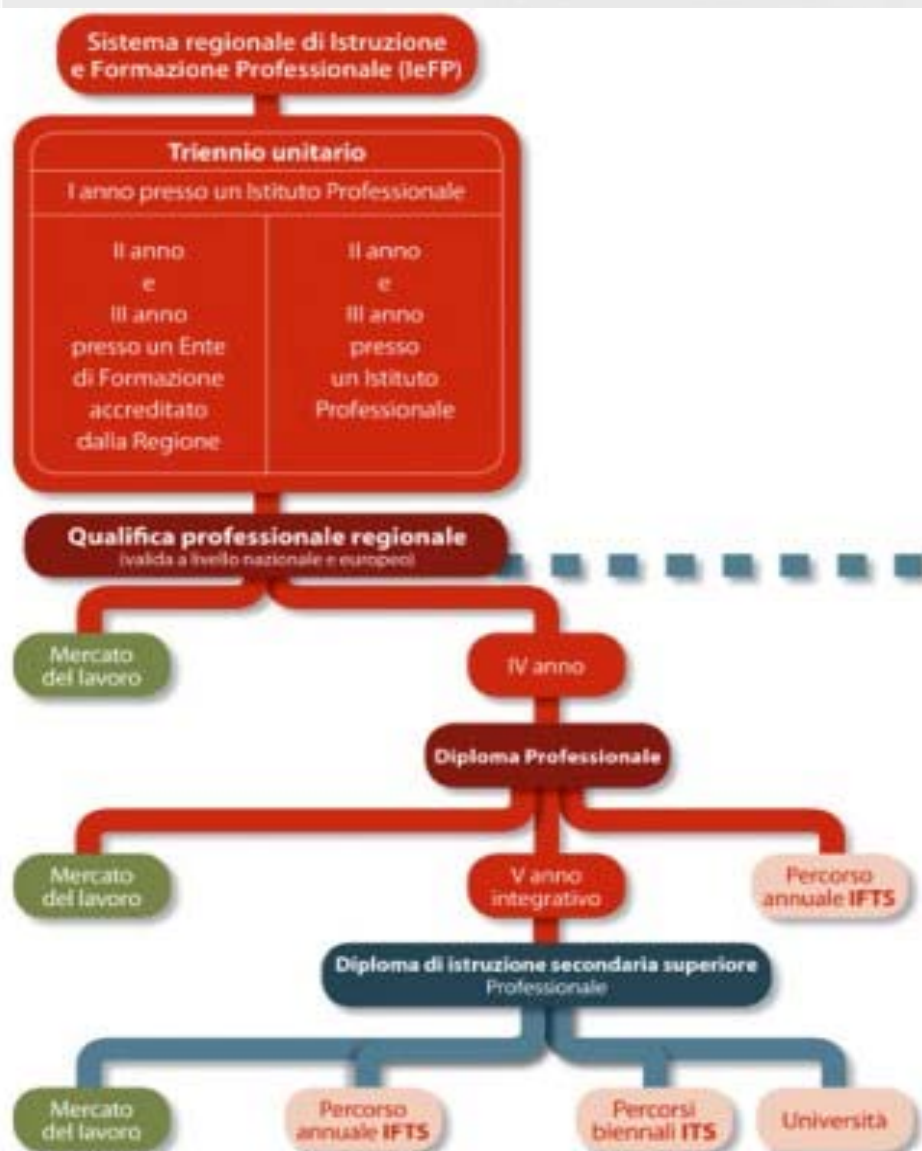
Sistema regionale di Istruzione e Formazione Professionale (IeFP)

Triennio unitario

I anno presso un Istituto Professionale

II anno e III anno presso un Ente di Formazione accreditato dalla Regione

II anno e III anno presso un Istituto Professionale

Qualifica professionale regionale
(valida a livello nazionale e europeo)

Mercato del lavoro

IV anno

Diploma Professionale

Mercato del lavoro

V anno integrativo

Percorso annuale IFTS

Diploma di istruzione secondaria superiore
Professionale

Mercato del lavoro

Percorso annuale IFTS

Percorsi biennali ITS

Università